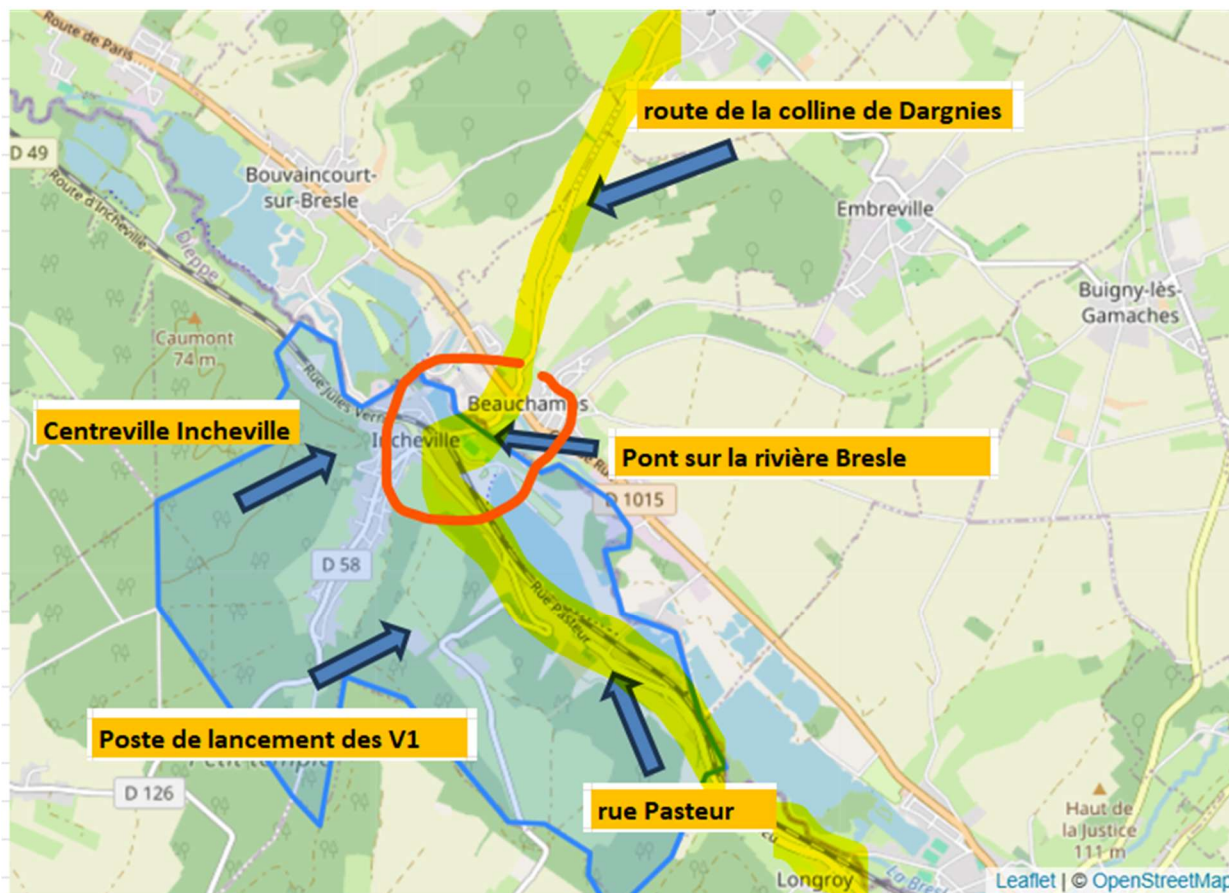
Route de Paris

route de la colline de Dargnies

D 49

Bouvaincourt-sur-Bresle

Route d'Incheville

Dieppe

Embreville

Buigny-lès-Gamaches

Caumont 74 m

Rue Jules Verne

Beauchamps

Centreville Incheville

Incheville

Pont sur la rivière Bresle

D 1015

D 58

Rue Pasteur

Poste de lancement des V1

Petit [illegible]

D 126

rue Pasteur

Haut de la Justice 111 m

Longroy

La Bresle

Leaflet | © OpenStreetMap